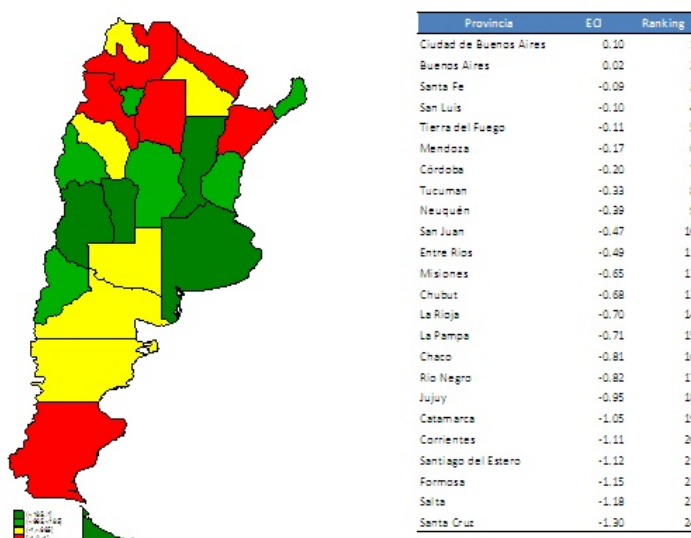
| Provincia | ECI | Ranking |
|---|---|---|
| Ciudad de Buenos Aires | 0.10 | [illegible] |
| Buenos Aires | 0.02 | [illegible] |
| Santa Fe | -0.09 | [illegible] |
| San Luis | -0.10 | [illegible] |
| Tierra del Fuego | -0.11 | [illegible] |
| Mendoza | -0.17 | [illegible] |
| Córdoba | -0.20 | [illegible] |
| Tucuman | -0.33 | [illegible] |
| Neuquén | -0.39 | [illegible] |
| San Juan | -0.47 | 1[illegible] |
| Entre Rios | -0.49 | 1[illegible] |
| Misiones | -0.65 | 1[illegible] |
| Chubut | -0.68 | 1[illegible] |
| La Rioja | -0.70 | 1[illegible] |
| La Pampa | -0.71 | 1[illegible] |
| Chaco | -0.81 | 1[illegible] |
| Rio Negro | -0.82 | 1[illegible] |
| Jujuy | -0.95 | 1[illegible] |
| Catamarca | -1.05 | 1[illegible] |
| Corrientes | -1.11 | 2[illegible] |
| Santiago del Estero | -1.12 | 2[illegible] |
| Formosa | -1.15 | 2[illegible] |
| Salta | -1.18 | 2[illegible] |
| Santa Cruz | -1.30 | 2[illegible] |

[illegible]